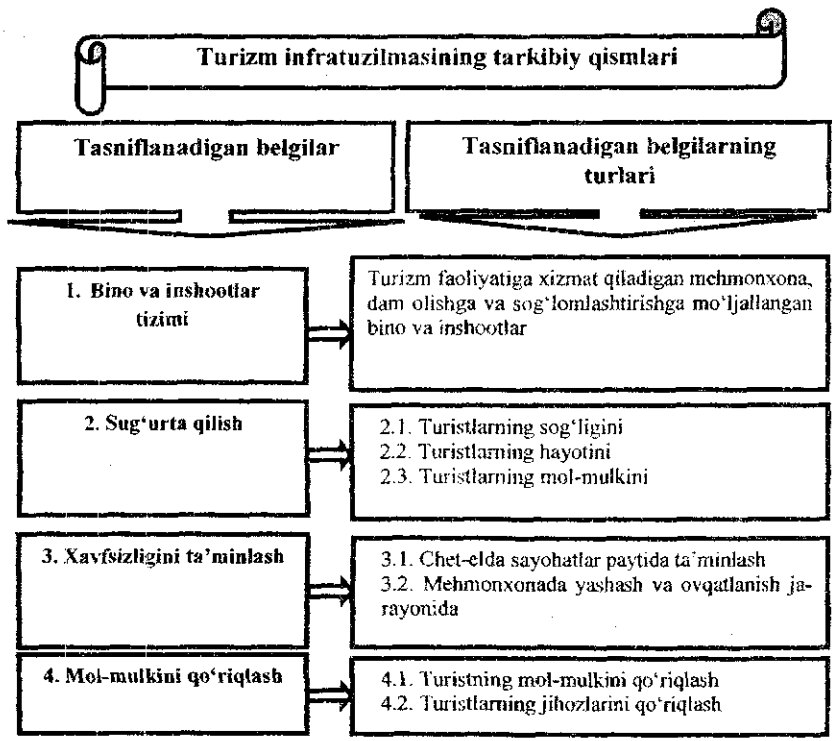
Turizm infratuzilmasining tarkibiy qismlari

Tasniflanadigan belgilar

Tasniflanadigan belgilarning turlari

1. Bino va inshootlar tizimi

Turizm faoliyatiga xizmat qiladigan mehmonxona, dam olishga va sog'lomlashtirishga mo'ljallangan bino va inshootlar

2. Sug'urta qilish

2.1. Turistlarning sog'ligini
2.2. Turistlarning hayotini
2.3. Turistlarning mol-mulkini

3. Xavfsizligini ta'minlash

3.1. Chet-elda sayohatlar paytida ta'minlash
3.2. Mehmonxonada yashash va ovqatlanish jarayonida

4. Mol-mulkini qo'riqlash

4.1. Turistning mol-mulkini qo'riqlash
4.2. Turistlarning jihozlarini qo'riqlash